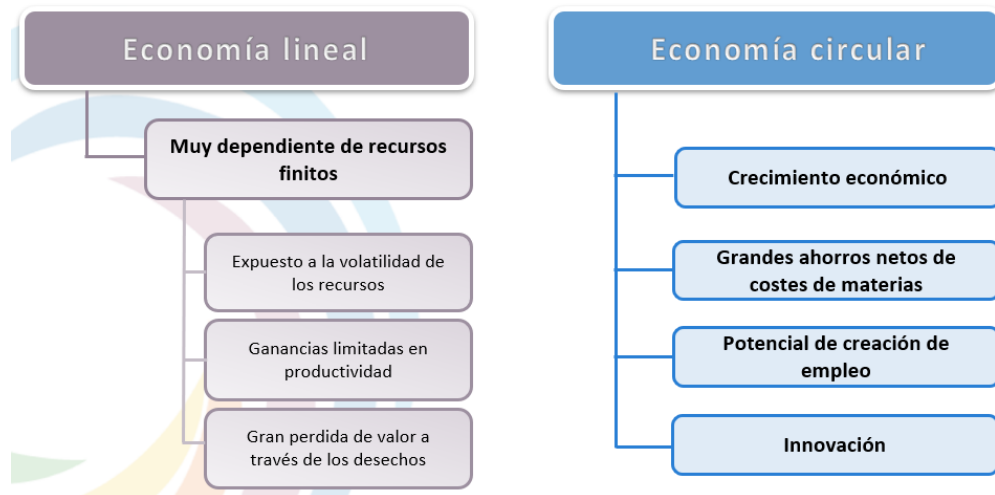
Economía lineal

Muy dependiente de recursos finitos

Expuesto a la volatilidad de los recursos

Ganancias limitadas en productividad

Gran perdida de valor a través de los desechos

Economía circular

Crecimiento económico

Grandes ahorros netos de costes de materias

Potencial de creación de empleo

Innovación